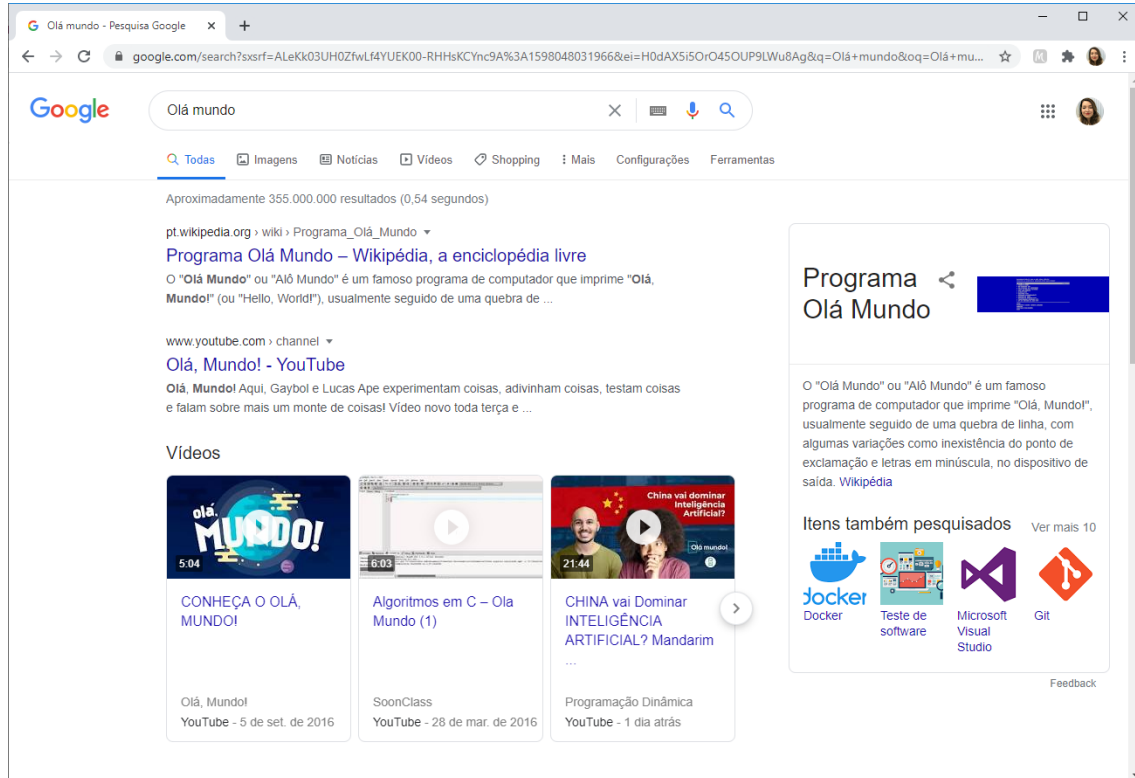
Olá mundo - Pesquisa Google ×
+

google.com/search?sxsrf=ALeKk03UH0ZfwLf4YUEK00-RHHsKCYnc9A%3A1598048031966&ei=H0dAX5i5OrO45OUP9LWu8Ag&q=Olá+mundo&oq=Olá+mu...

Google

Olá mundo

Todas Imagens Notícias Vídeos Shopping Mais Configurações Ferramentas

Aproximadamente 355.000.000 resultados (0,54 segundos)

pt.wikipedia.org › wiki › Programa_Olá_Mundo

Programa Olá Mundo – Wikipédia, a enciclopédia livre

O "Olá Mundo" ou "Alô Mundo" é um famoso programa de computador que imprime "Olá, Mundo!" (ou "Hello, World!"), usualmente seguido de uma quebra de ...

www.youtube.com › channel

Olá, Mundo! - YouTube

Olá, Mundo! Aqui, Gaybol e Lucas Ape experimentam coisas, adivinham coisas, testam coisas e falam sobre mais um monte de coisas! Vídeo novo toda terça e ...

Vídeos

Olá, MUNDO!
5:04
CONHEÇA O OLÁ, MUNDO!
Olá, Mundo!
YouTube - 5 de set. de 2016

6:03
Algoritmos em C – Ola Mundo (1)
SoonClass
YouTube - 28 de mar. de 2016

China vai dominar Inteligência Artificial?
Olá mundo
21:44
CHINA vai Dominar INTELIGÊNCIA ARTIFICIAL? Mandarim ...
Programação Dinâmica
YouTube - 1 dia atrás

Programa Olá Mundo

O "Olá Mundo" ou "Alô Mundo" é um famoso programa de computador que imprime "Olá, Mundo!", usualmente seguido de uma quebra de linha, com algumas variações como inexistência do ponto de exclamação e letras em minúscula, no dispositivo de saída. Wikipédia

Itens também pesquisados Ver mais 10

docker
Docker

Teste de software

Microsoft Visual Studio

Git

Feedback